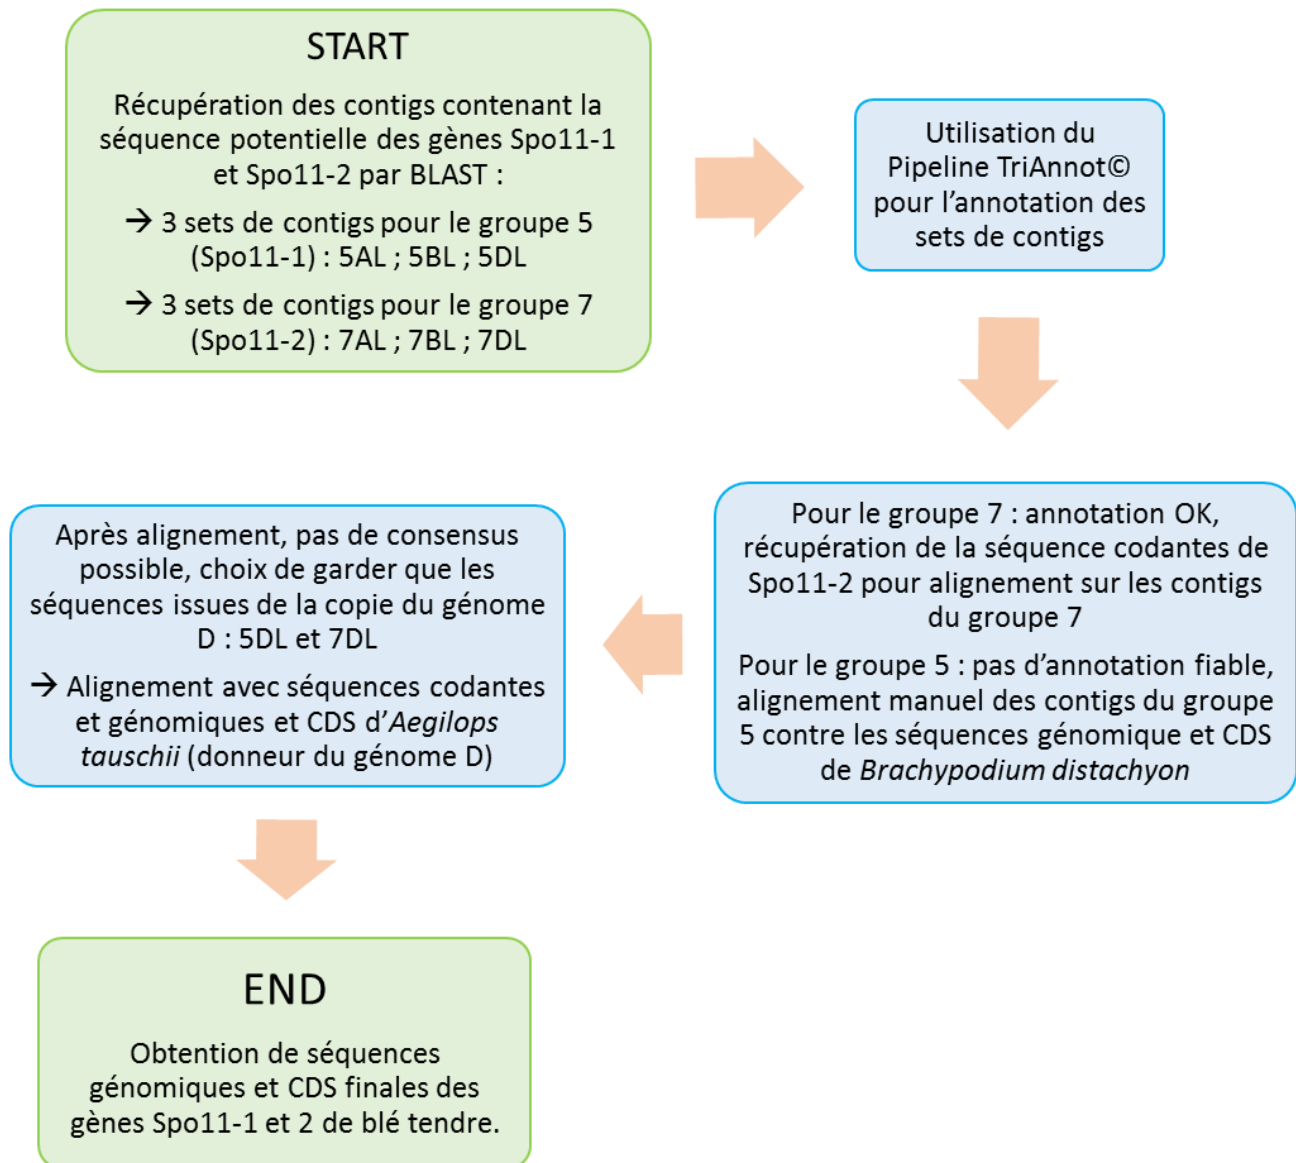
START

Récupération des contigs contenant la séquence potentielle des gènes Spo11-1 et Spo11-2 par BLAST :

→ 3 sets de contigs pour le groupe 5 (Spo11-1) : 5AL ; 5BL ; 5DL

→ 3 sets de contigs pour le groupe 7 (Spo11-2) : 7AL ; 7BL ; 7DL

Utilisation du Pipeline TriAnnot© pour l'annotation des sets de contigs

Pour le groupe 7 : annotation OK, récupération de la séquence codantes de Spo11-2 pour alignement sur les contigs du groupe 7

Pour le groupe 5 : pas d'annotation fiable, alignement manuel des contigs du groupe 5 contre les séquences génomique et CDS de Brachypodium distachyon

Après alignement, pas de consensus possible, choix de garder que les séquences issues de la copie du génome D : 5DL et 7DL

→ Alignement avec séquences codantes et génomiques et CDS d'Aegilops tauschii (donneur du génome D)

END

Obtention de séquences génomiques et CDS finales des gènes Spo11-1 et 2 de blé tendre.